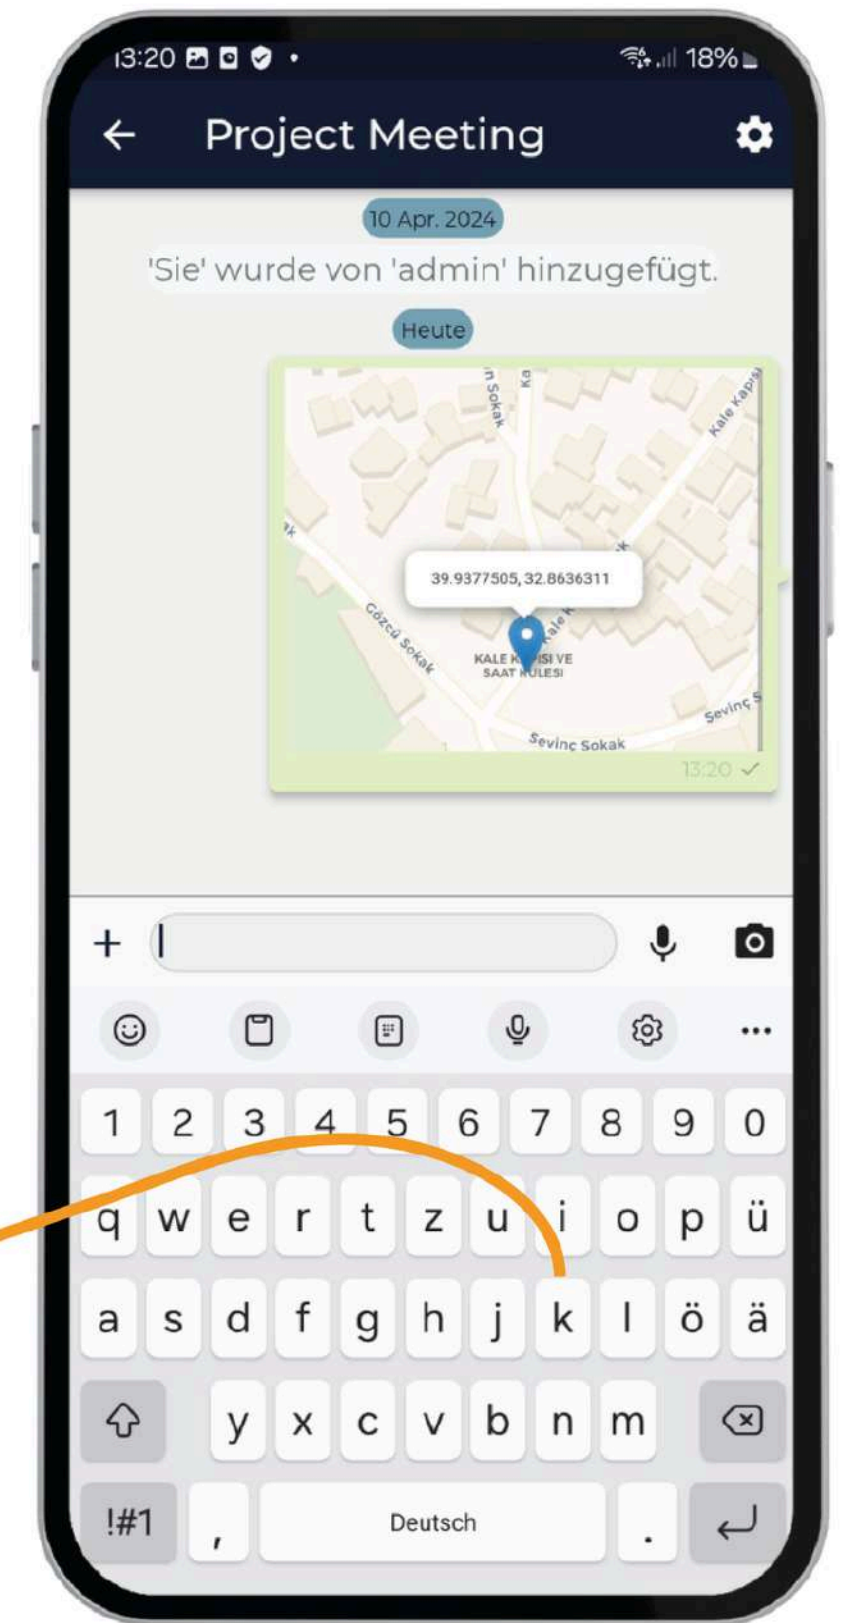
13:20 •
18%

Project Meeting

10 Apr. 2024

'Sie' wurde von 'admin' hinzugefügt.

Heute

n Sokak
Kale
Kale Kapısı
39.9377505,32.8636311
Gözcü Sokak
KALE K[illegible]ISI VE SAAT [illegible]ULESI
Sevinç S
Sevinç Sokak

13:20

+

1 2 3 4 5 6 7 8 9 0
q w e r t z u i o p ü
a s d f g h j k l ö ä
y x c v b n m
!#1 , Deutsch .